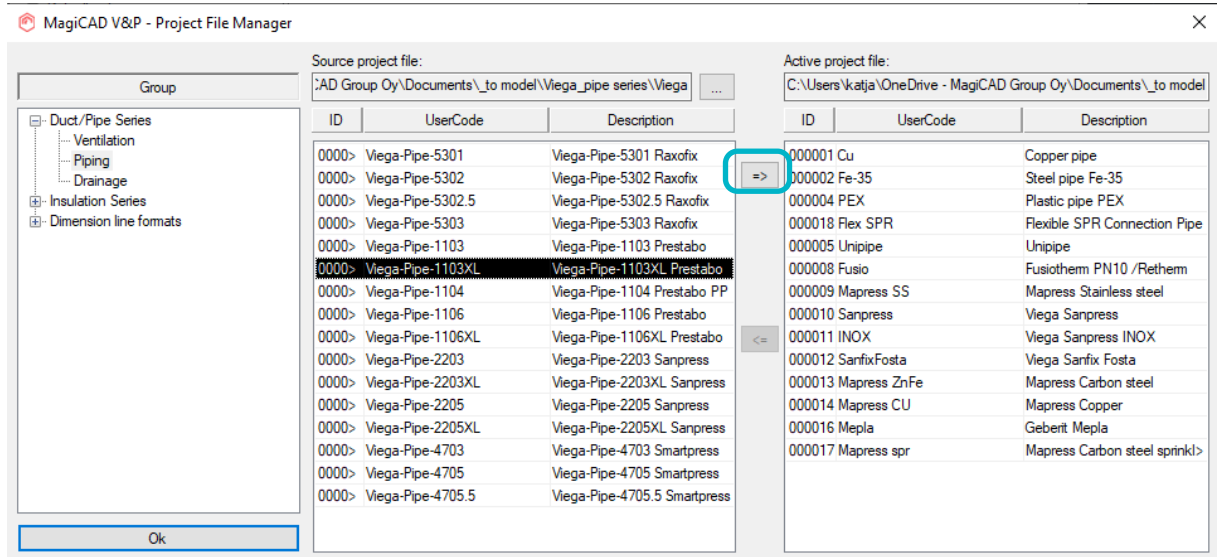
MagiCAD V&P - Project File Manager

Group

Duct/Pipe Series
Ventilation
Piping
Drainage
Insulation Series
Dimension line formats

Ok

Source project file:
:AD Group Oy\Documents\_to model\Viega_pipe series\Viega
...

| ID | UserCode | Description |
|---|---|---|
| 0000> | Viega-Pipe-5301 | Viega-Pipe-5301 Raxofix |
| 0000> | Viega-Pipe-5302 | Viega-Pipe-5302 Raxofix |
| 0000> | Viega-Pipe-5302.5 | Viega-Pipe-5302.5 Raxofix |
| 0000> | Viega-Pipe-5303 | Viega-Pipe-5303 Raxofix |
| 0000> | Viega-Pipe-1103 | Viega-Pipe-1103 Prestabo |
| 0000> | Viega-Pipe-1103XL | Viega-Pipe-1103XL Prestabo |
| 0000> | Viega-Pipe-1104 | Viega-Pipe-1104 Prestabo PP |
| 0000> | Viega-Pipe-1106 | Viega-Pipe-1106 Prestabo |
| 0000> | Viega-Pipe-1106XL | Viega-Pipe-1106XL Prestabo |
| 0000> | Viega-Pipe-2203 | Viega-Pipe-2203 Sanpress |
| 0000> | Viega-Pipe-2203XL | Viega-Pipe-2203XL Sanpress |
| 0000> | Viega-Pipe-2205 | Viega-Pipe-2205 Sanpress |
| 0000> | Viega-Pipe-2205XL | Viega-Pipe-2205XL Sanpress |
| 0000> | Viega-Pipe-4703 | Viega-Pipe-4703 Smartpress |
| 0000> | Viega-Pipe-4705 | Viega-Pipe-4705 Smartpress |
| 0000> | Viega-Pipe-4705.5 | Viega-Pipe-4705.5 Smartpress |

=>
<=

Active project file:
C:\Users\katja\OneDrive - MagiCAD Group Oy\Documents\_to model

| ID | UserCode | Description |
|---|---|---|
| 000001 | Cu | Copper pipe |
| 000002 | Fe-35 | Steel pipe Fe-35 |
| 000004 | PEX | Plastic pipe PEX |
| 000018 | Flex SPR | Flexible SPR Connection Pipe |
| 000005 | Unipipe | Unipipe |
| 000008 | Fusio | Fusiotherm PN10 /Retherm |
| 000009 | Mapress SS | Mapress Stainless steel |
| 000010 | Sanpress | Viega Sanpress |
| 000011 | INOX | Viega Sanpress INOX |
| 000012 | SanfixFosta | Viega Sanfix Fosta |
| 000013 | Mapress ZnFe | Mapress Carbon steel |
| 000014 | Mapress CU | Mapress Copper |
| 000016 | Mepla | Geberit Mepla |
| 000017 | Mapress spr | Mapress Carbon steel sprinkl> |